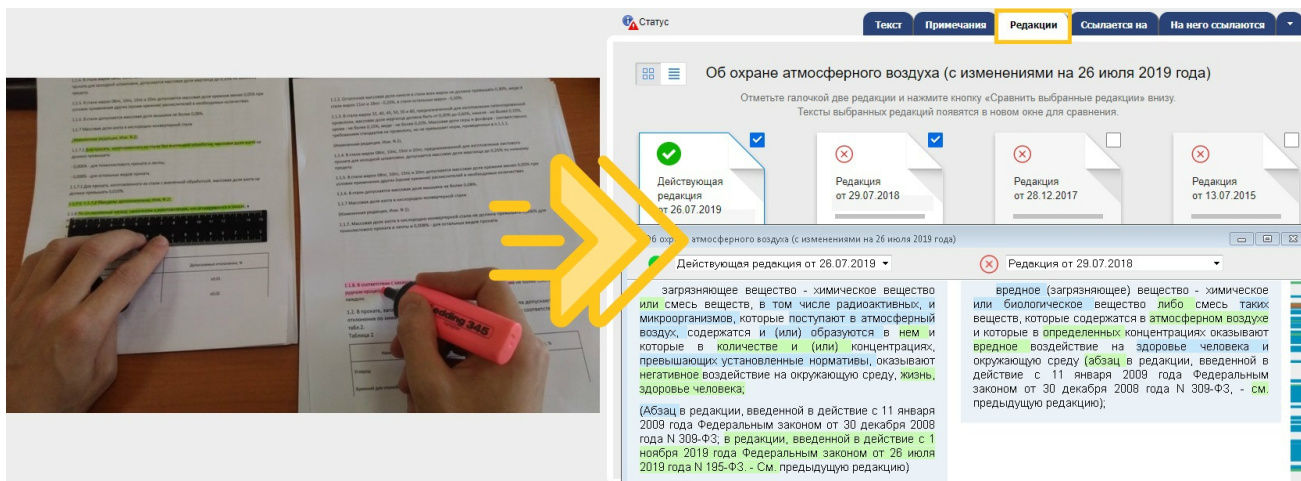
Статус

Текст | Примечания | Редакции | Ссылается на | На него ссылаются

Об охране атмосферного воздуха (с изменениями на 26 июля 2019 года)

Отметьте галочкой две редакции и нажмите кнопку «Сравнить выбранные редакции» внизу. Тексты выбранных редакций появятся в новом окне для сравнения.

Действующая редакция от 26.07.2019

Редакция от 29.07.2018

Редакция от 28.12.2017

Редакция от 13.07.2015

Об охра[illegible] атмосферного воздуха (с изменениями на 26 июля 2019 года)

Действующая редакция от 26.07.2019

Редакция от 29.07.2018

загрязняющее вещество - химическое вещество или смесь веществ, в том числе радиоактивных, и микроорганизмов, которые поступают в атмосферный воздух, содержатся и (или) образуются в нем и которые в количестве и (или) концентрациях, превышающих установленные нормативы, оказывают негативное воздействие на окружающую среду, жизнь, здоровье человека;

(Абзац в редакции, введенной в действие с 11 января 2009 года Федеральным законом от 30 декабря 2008 года N 309-ФЗ; в редакции, введенной в действие с 1 ноября 2019 года Федеральным законом от 26 июля 2019 года N 195-ФЗ. - См. предыдущую редакцию)

вредное (загрязняющее) вещество - химическое или биологическое вещество либо смесь таких веществ, которые содержатся в атмосферном воздухе и которые в определенных концентрациях оказывают вредное воздействие на здоровье человека и окружающую среду (абзац в редакции, введенной в действие с 11 января 2009 года Федеральным законом от 30 декабря 2008 года N 309-ФЗ, - см. предыдущую редакцию);

edding 345